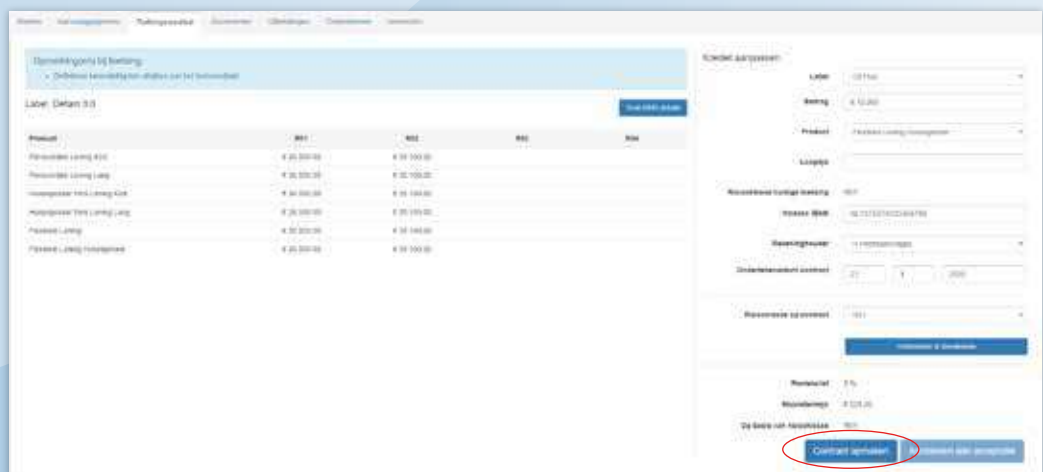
Opmerking(en) bij toetsing:
Definitieve kenmerken/pas afhalen van het toetsresultaat

Label: Defam 3.0

| Product | RK1 | RK2 | RK3 | RK4 |
|---|---|---|---|---|
| Persoonlijke Lening Kort | € 20.000,00 | € 35.100,00 | | |
| Persoonlijke Lening Lang | € 20.000,00 | € 35.100,00 | | |
| Huisgenoot Vrije Lening Kort | € 20.000,00 | € 35.100,00 | | |
| Huisgenoot Vrije Lening Lang | € 20.000,00 | € 35.100,00 | | |
| Flexibele Lening | € 20.000,00 | € 35.100,00 | | |
| Flexibele Lening Huisgenoot | € 20.000,00 | € 35.100,00 | | |

Krediet aanpassen

Label
Bedrag € 10.000
Product Flexibele Lening Huisgenoot
Looptijd
Nieuw
Rentevaste periode
Ondertekendatum contract 21 1 2020

Rentevaste
Rentepercentage
Maandlasten € 225,00

Contract opmaken
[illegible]